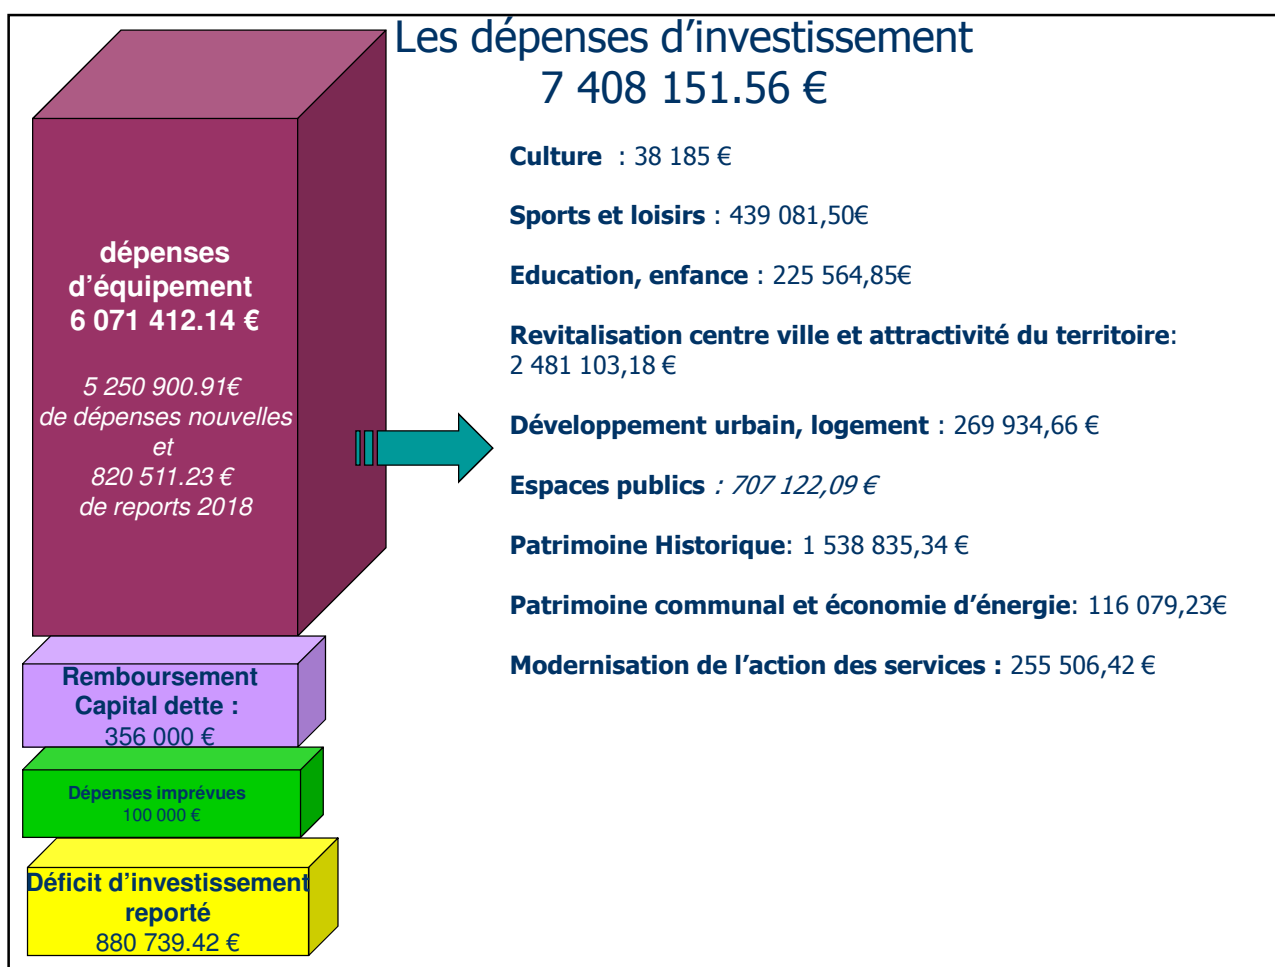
Les dépenses d’investissement
7 408 151.56 €

dépenses d’équipement
6 071 412.14 €

5 250 900.91€
de dépenses nouvelles
et
820 511.23 €
de reports 2018

Remboursement Capital dette :
356 000 €

Dépenses imprévues
100 000 €

Déficit d’investissement reporté
880 739.42 €

Culture : 38 185 €

Sports et loisirs : 439 081,50€

Education, enfance : 225 564,85€

Revitalisation centre ville et attractivité du territoire: 2 481 103,18 €

Développement urbain, logement : 269 934,66 €

Espaces publics : 707 122,09 €

Patrimoine Historique: 1 538 835,34 €

Patrimoine communal et économie d’énergie: 116 079,23€

Modernisation de l’action des services : 255 506,42 €